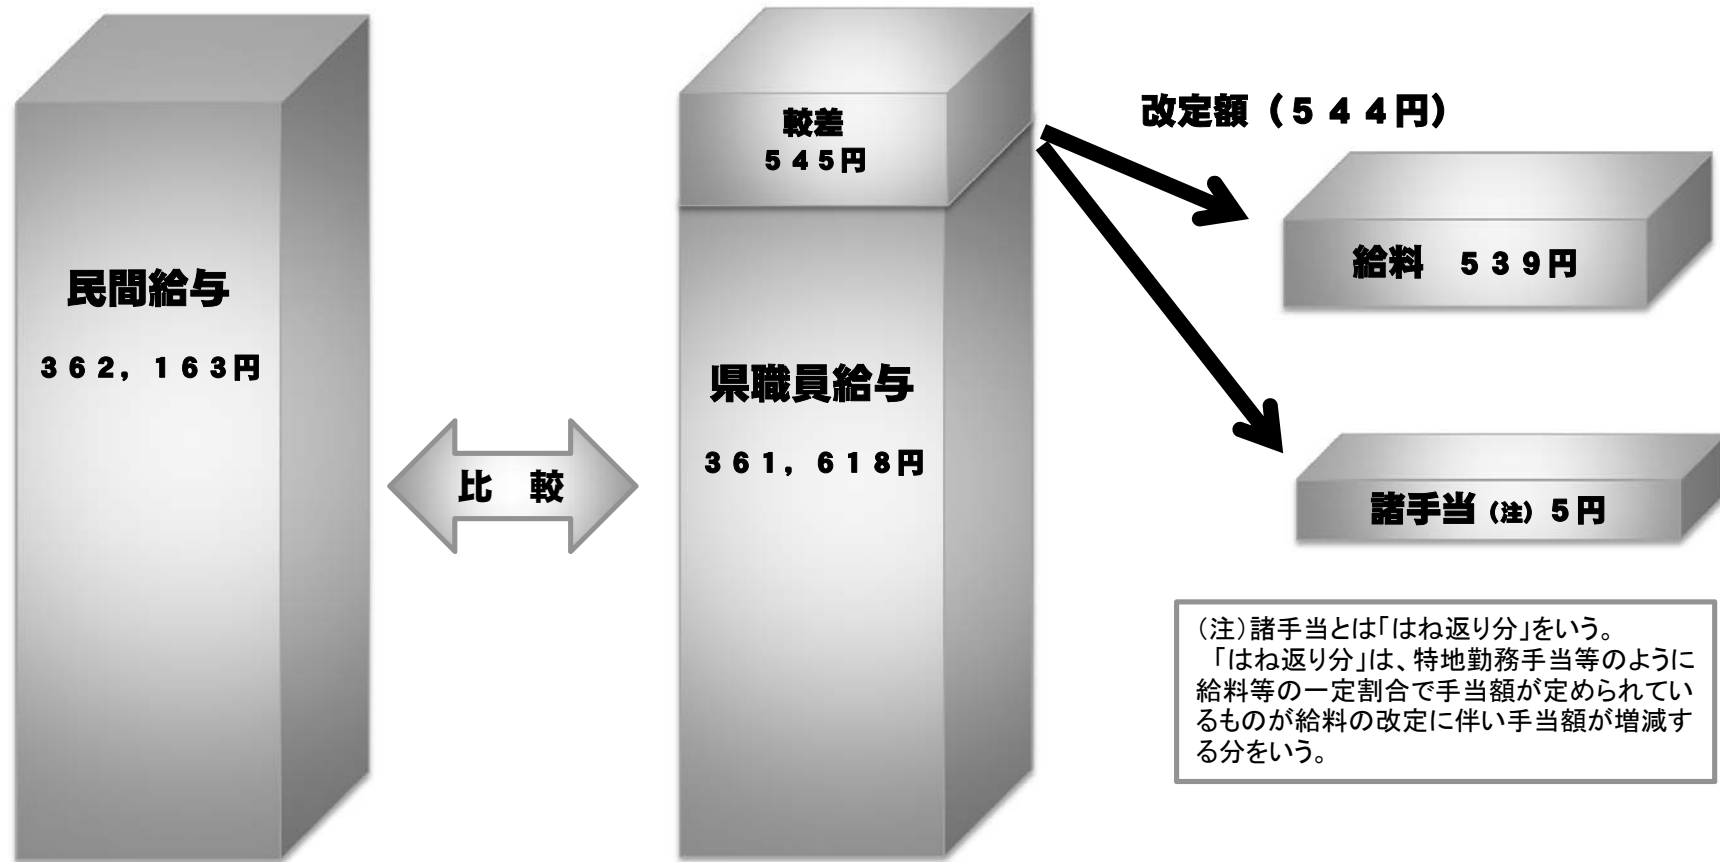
民間給与

３６２，１６３円

比　較

較差
５４５円

県職員給与

３６１，６１８円

改定額（５４４円）

給料　５３９円

諸手当（注）５円

（注）諸手当とは「はね返り分」をいう。
「はね返り分」は、特地勤務手当等のように給料等の一定割合で手当額が定められているものが給料の改定に伴い手当額が増減する分をいう。